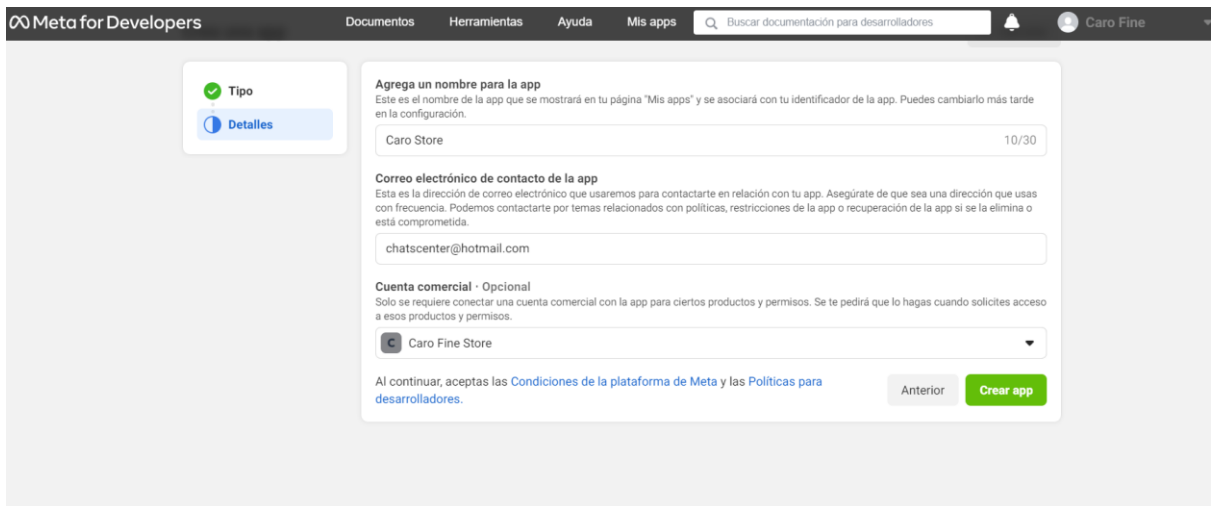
Meta for Developers

Documentos Herramientas Ayuda Mis apps

Buscar documentación para desarrolladores

Caro Fine

Tipo

Detalles

Agrega un nombre para la app

Este es el nombre de la app que se mostrará en tu página "Mis apps" y se asociará con tu identificador de la app. Puedes cambiarlo más tarde en la configuración.

Caro Store

10/30

Correo electrónico de contacto de la app

Esta es la dirección de correo electrónico que usaremos para contactarte en relación con tu app. Asegúrate de que sea una dirección que usas con frecuencia. Podemos contactarte por temas relacionados con políticas, restricciones de la app o recuperación de la app si se la elimina o está comprometida.

chatscenter@hotmail.com

Cuenta comercial · Opcional

Solo se requiere conectar una cuenta comercial con la app para ciertos productos y permisos. Se te pedirá que lo hagas cuando solicites acceso a esos productos y permisos.

C Caro Fine Store

Al continuar, aceptas las Condiciones de la plataforma de Meta y las Políticas para desarrolladores.

Anterior

Crear app